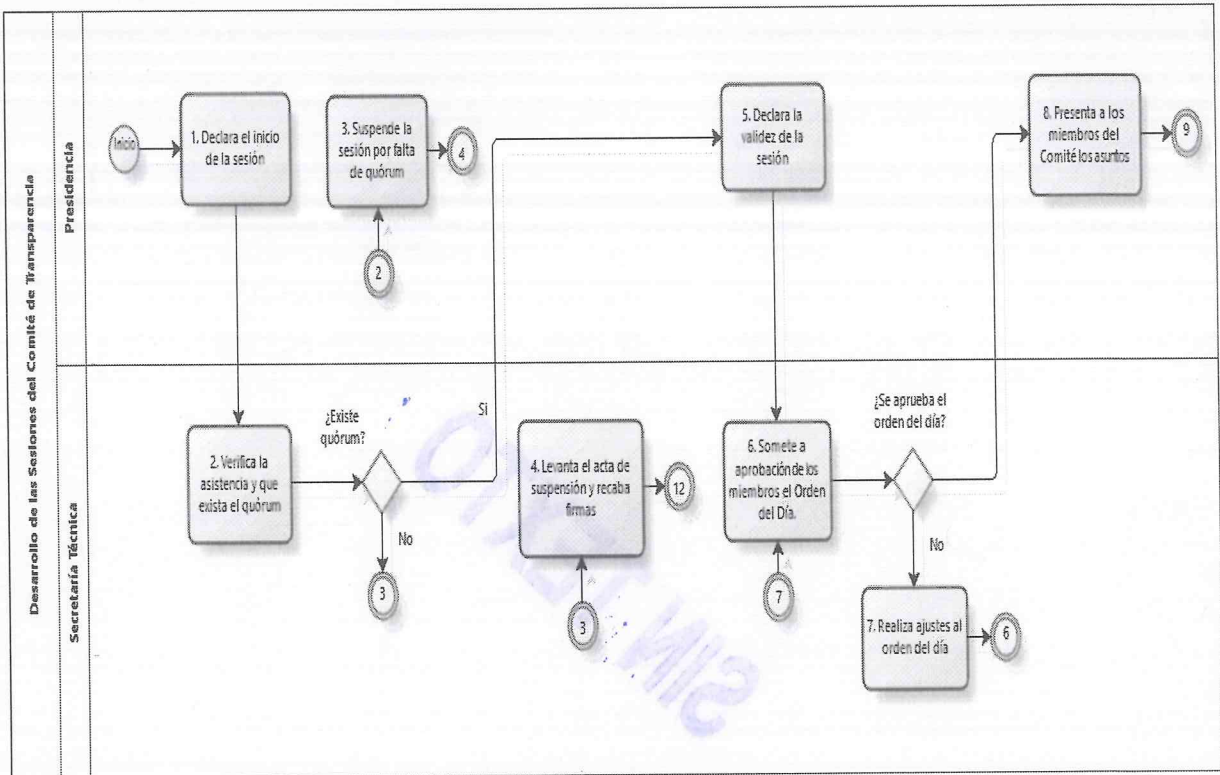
Desarrollo de las Sesiones del Comité de Transparencia

Presidencia

Inicio

1. Declara el inicio de la sesión

3. Suspende la sesión por falta de quórum

4

2

5. Declara la validez de la sesión

8. Presenta a los miembros del Comité los asuntos

9

Secretaría Técnica

2. Verifica la asistencia y que exista el quórum

¿Existe quórum?

Si

No

3

4. Levanta el acta de suspensión y recaba firmas

12

3

6. Somete a aprobación de los miembros el Orden del Día.

7

¿Se aprueba el orden del día?

No

7. Realiza ajustes al orden del día

6

SIN VALOR